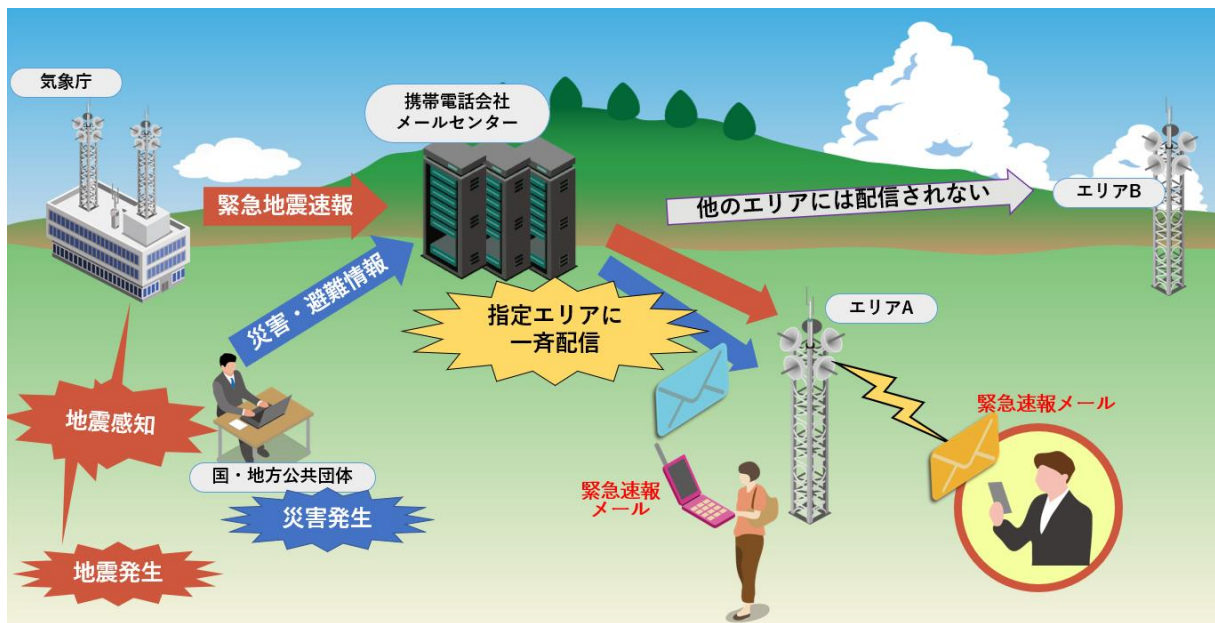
気象庁

携帯電話会社
メールセンター

緊急地震速報

災害・避難情報

他のエリアには配信されない

エリアB

指定エリアに
一斉配信

エリアA

緊急速報メール

地震感知

国・地方公共団体

災害発生

緊急速報
メール

地震発生